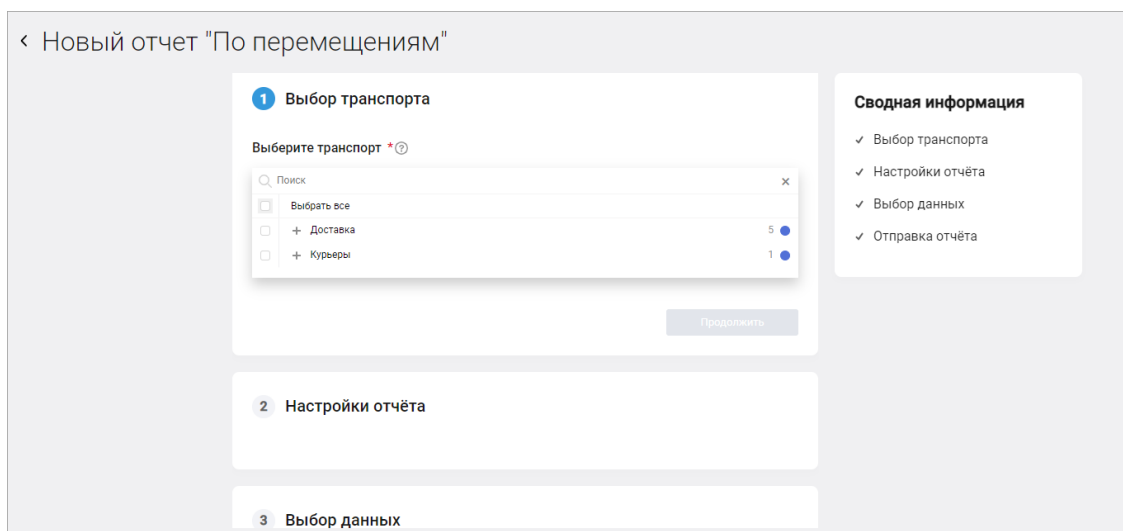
‹ Новый отчет "По перемещениям"

1 Выбор транспорта

Выберите транспорт *

Поиск ×

Выбрать все

+ Доставка 5

+ Курьеры 1

Продолжить

2 Настройки отчёта

3 Выбор данных

Сводная информация

✓ Выбор транспорта

✓ Настройки отчёта

✓ Выбор данных

✓ Отправка отчёта